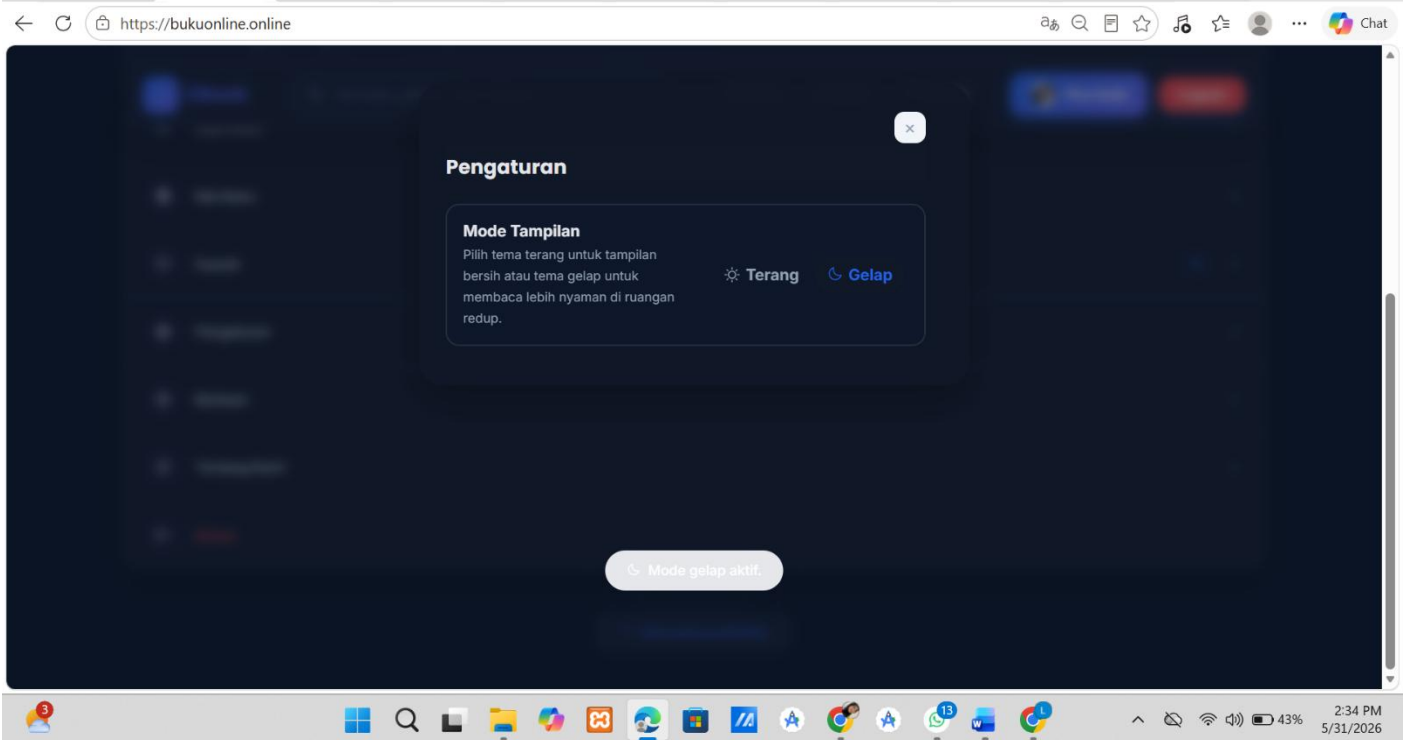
https://bukuonline.online

Chat

×

Pengaturan

Mode Tampilan

Pilih tema terang untuk tampilan bersih atau tema gelap untuk membaca lebih nyaman di ruangan redup.

Terang

Gelap

Mode gelap aktif.

3

13

43%

2:34 PM
5/31/2026